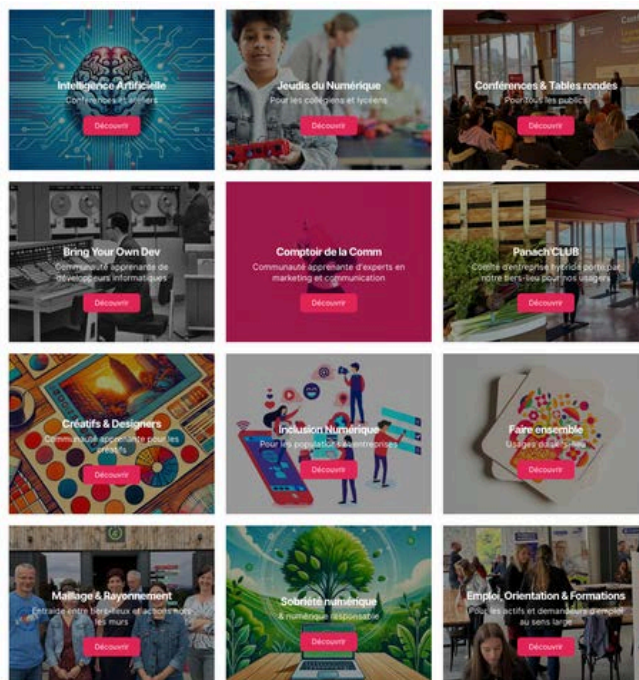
Intelligence Artificielle
Conférences et ateliers
Découvrir

Jeudis du Numérique
Pour les collégiens et lycéens
Découvrir

Conférences & Tables rondes
Pour tous les publics
Découvrir

Bring Your Own Dev
Communauté apprenante de développeurs informatiques
Découvrir

Comptoir de la Comm
Communauté apprenante d'experts en marketing et communication
Découvrir

Panach'CLUB
Comité d'entreprise hybride porté par notre tiers-lieu pour nos usagers
Découvrir

Créatifs & Designers
Communauté apprenante pour les créatifs
Découvrir

Inclusion Numérique
Pour les populations et entreprises
Découvrir

Faire ensemble
Usages du quotidien
Découvrir

Maillage & Rayonnement
Entraide entre tiers-lieux et actions hors les murs
Découvrir

Sobriété numérique
& numérique responsable
Découvrir

Emploi, Orientation & Formations
Pour les actifs et demandeurs d'emploi au sens large
Découvrir